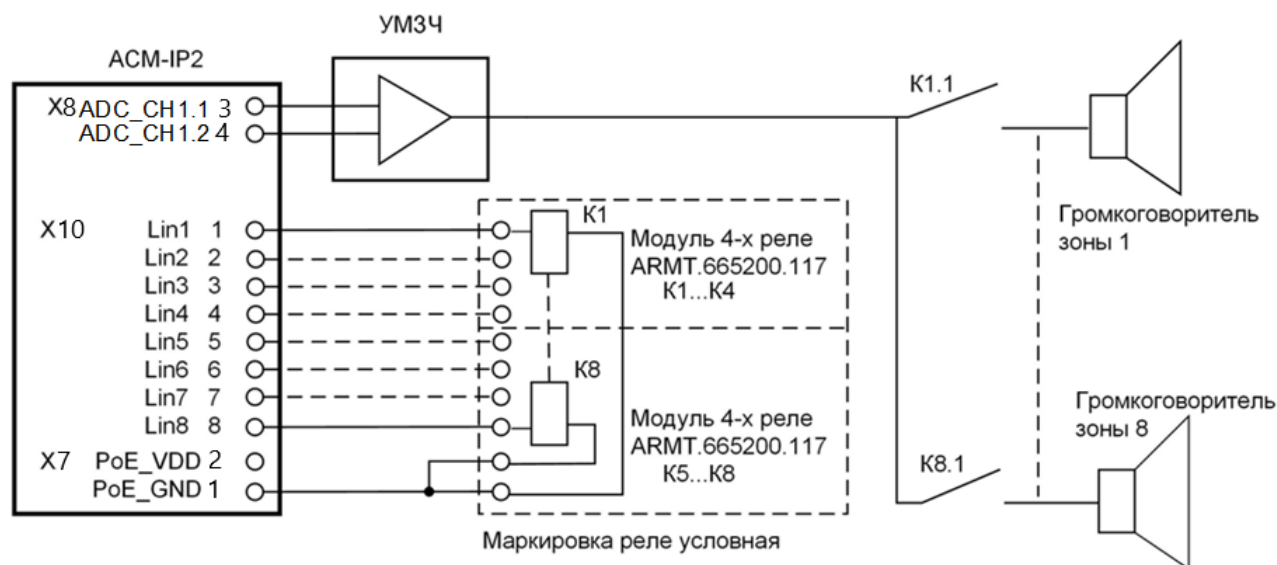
УМЗЧ

ACM-IP2

X8 ADC_CH1.1 3
ADC_CH1.2 4

X10 Lin1 1
Lin2 2
Lin3 3
Lin4 4
Lin5 5
Lin6 6
Lin7 7
Lin8 8

X7 PoE_VDD 2
PoE_GND 1

K1

Модуль 4-х реле
ARMT.665200.117
K1...K4

K8

Модуль 4-х реле
ARMT.665200.117
K5...K8

Маркировка реле условная

K1.1

Громкоговоритель зоны 1

Громкоговоритель зоны 8

K8.1